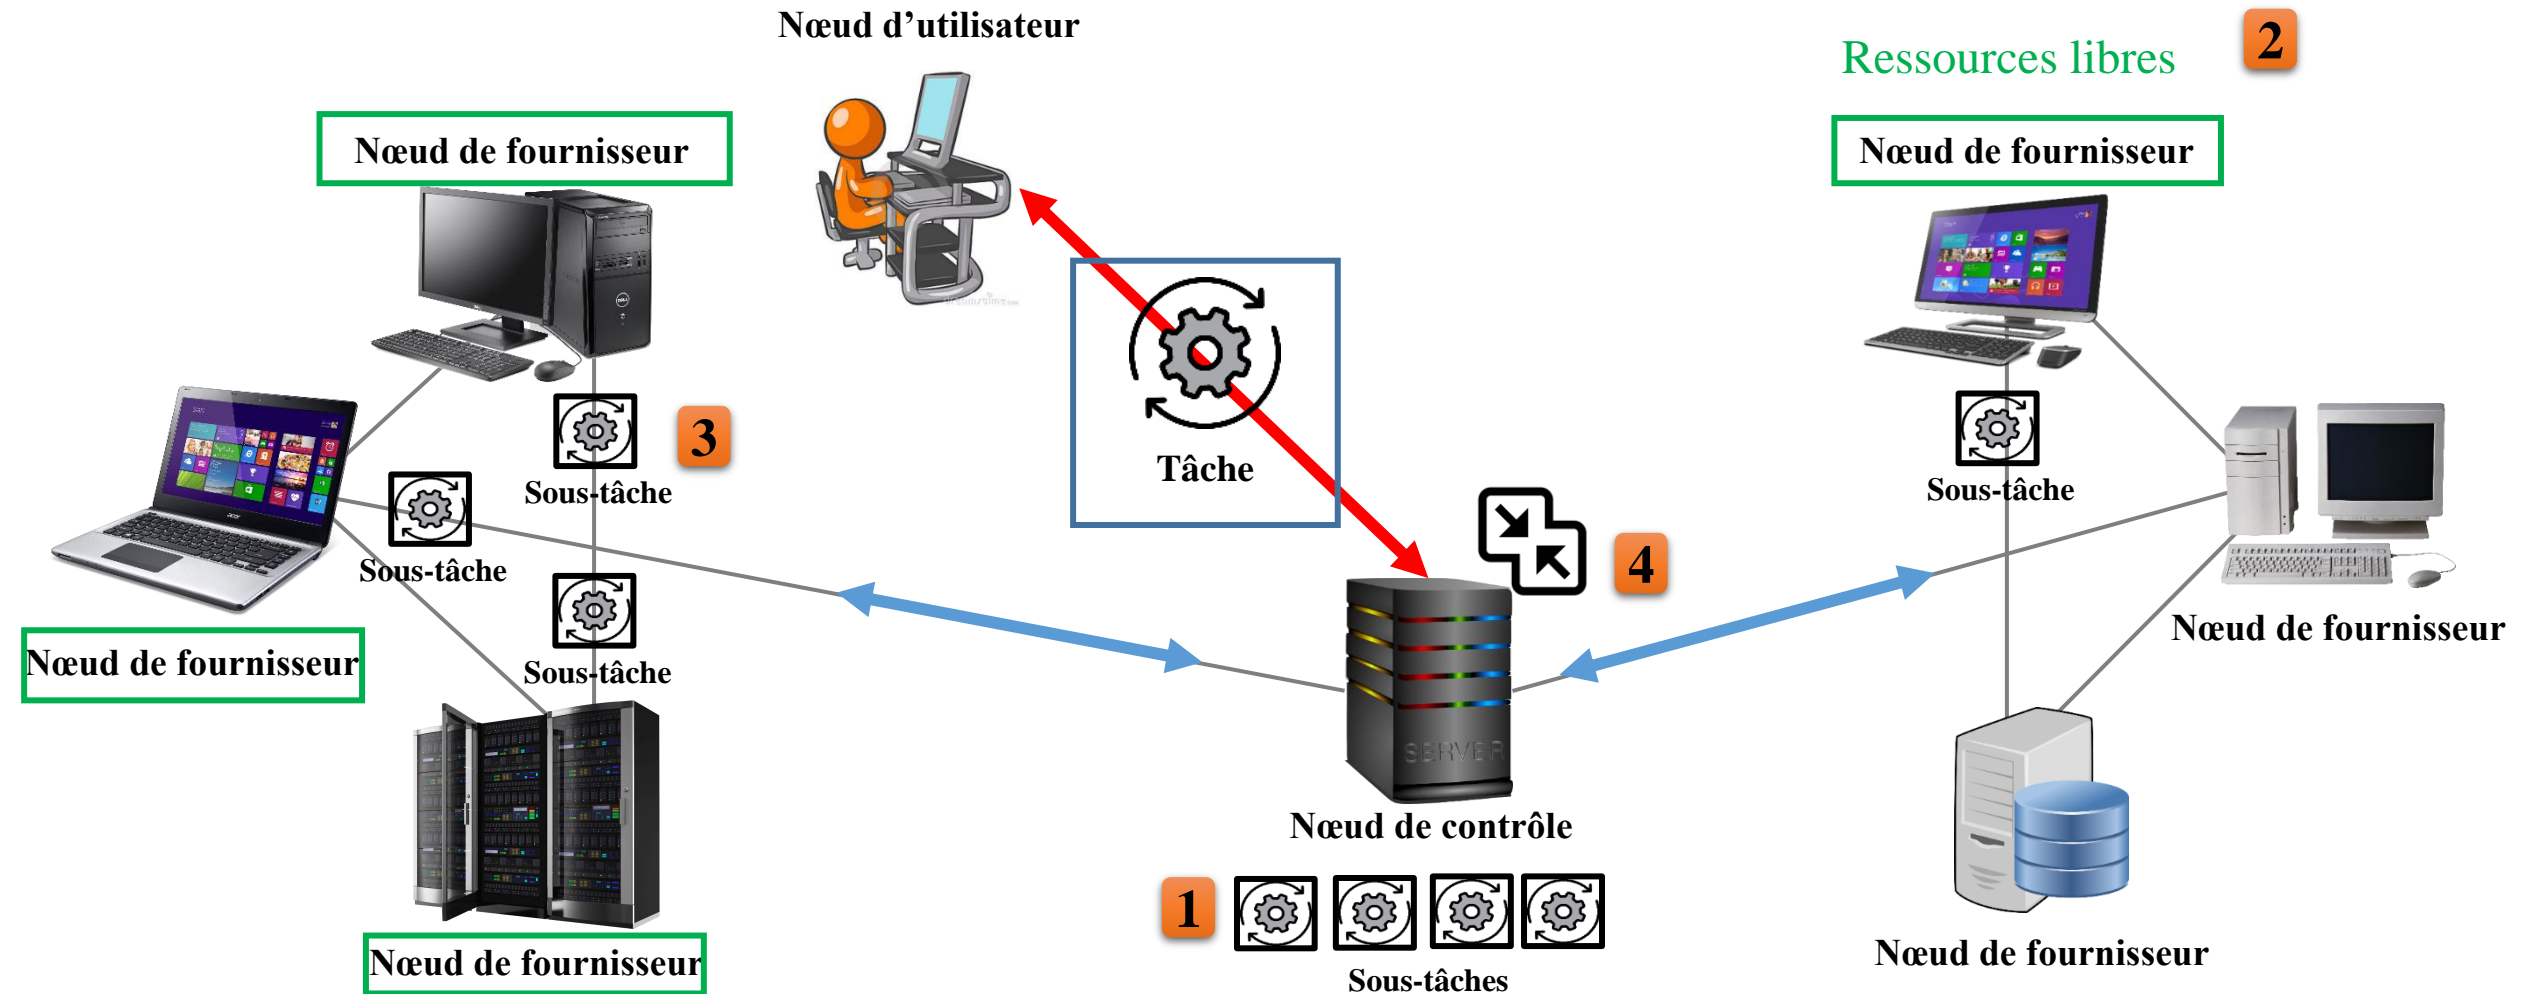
Nœud d'utilisateur

Ressources libres

2

Nœud de fournisseur

Nœud de fournisseur

Tâche

3

Sous-tâche

Sous-tâche

Sous-tâche

Sous-tâche

4

Nœud de fournisseur

Nœud de fournisseur

SERVER

Nœud de contrôle

Nœud de fournisseur

1

Sous-tâches

Nœud de fournisseur